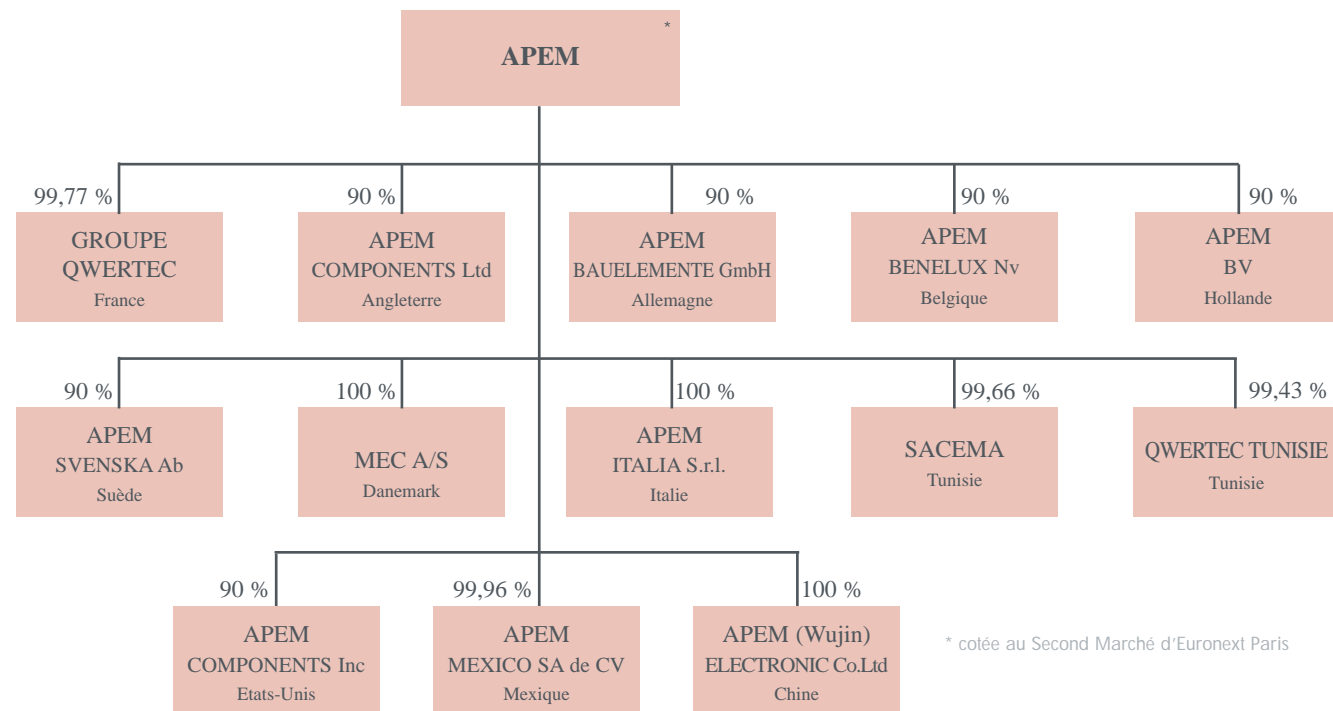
APEM *

99,77 %
GROUPE QWERTEC
France

90 %
APEM COMPONENTS Ltd
Angleterre

90 %
APEM BAUELEMENTE GmbH
Allemagne

90 %
APEM BENELUX Nv
Belgique

90 %
APEM BV
Hollande

90 %
APEM SVENSKA Ab
Suède

100 %
MEC A/S
Danemark

100 %
APEM ITALIA S.r.l.
Italie

99,66 %
SACEMA
Tunisie

99,43 %
QWERTEC TUNISIE
Tunisie

90 %
APEM COMPONENTS Inc
Etats-Unis

99,96 %
APEM MEXICO SA de CV
Mexique

100 %
APEM (Wujin) ELECTRONIC Co.Ltd
Chine

* cotée au Second Marché d'Euronext Paris